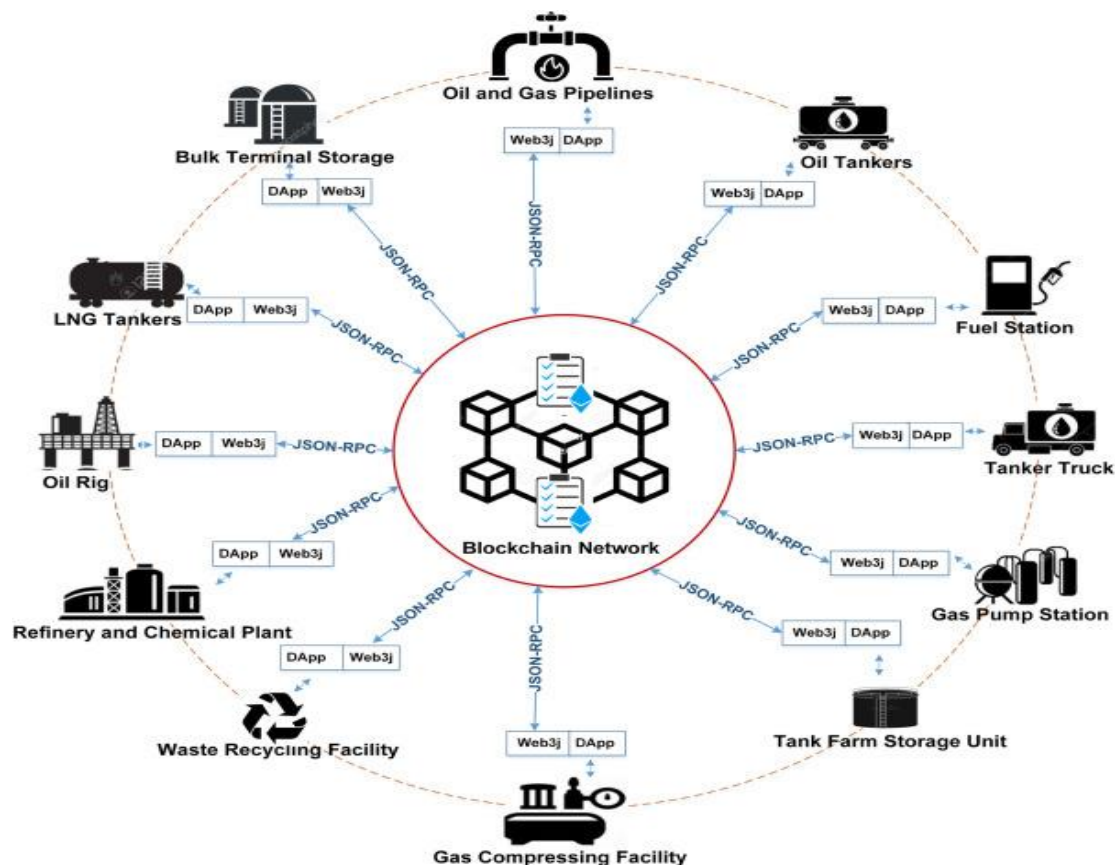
Oil and Gas Pipelines

Web3j | DApp

JSON-RPC

Bulk Terminal Storage

DApp | Web3j

JSON-RPC

Oil Tankers

Web3j | DApp

JSON-RPC

LNG Tankers

DApp | Web3j

JSON-RPC

Fuel Station

Web3j | DApp

JSON-RPC

Oil Rig

DApp | Web3j

JSON-RPC

Tanker Truck

Web3j | DApp

JSON-RPC

Blockchain Network

Refinery and Chemical Plant

DApp | Web3j

JSON-RPC

Gas Pump Station

Web3j | DApp

JSON-RPC

DApp | Web3j

JSON-RPC

Waste Recycling Facility

JSON-RPC

Web3j | DApp

Gas Compressing Facility

JSON-RPC

Web3j | DApp

Tank Farm Storage Unit